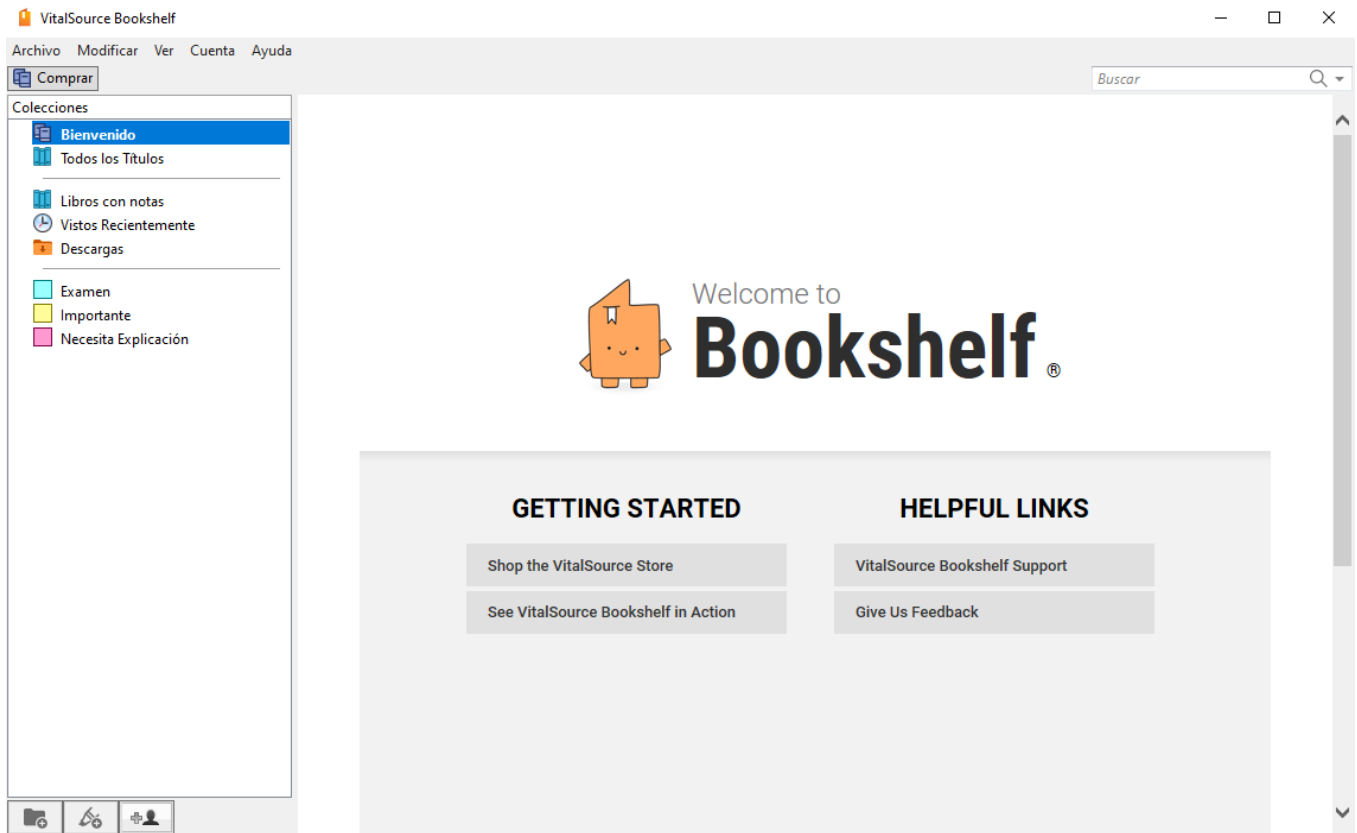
VitalSource Bookshelf

Archivo Modificar Ver Cuenta Ayuda

Comprar

Buscar

Colecciones

Bienvenido
Todos los Títulos

Libros con notas
Vistos Recientemente
Descargas

Examen
Importante
Necesita Explicación

Welcome to
Bookshelf®

GETTING STARTED

Shop the VitalSource Store

See VitalSource Bookshelf in Action

HELPFUL LINKS

VitalSource Bookshelf Support

Give Us Feedback